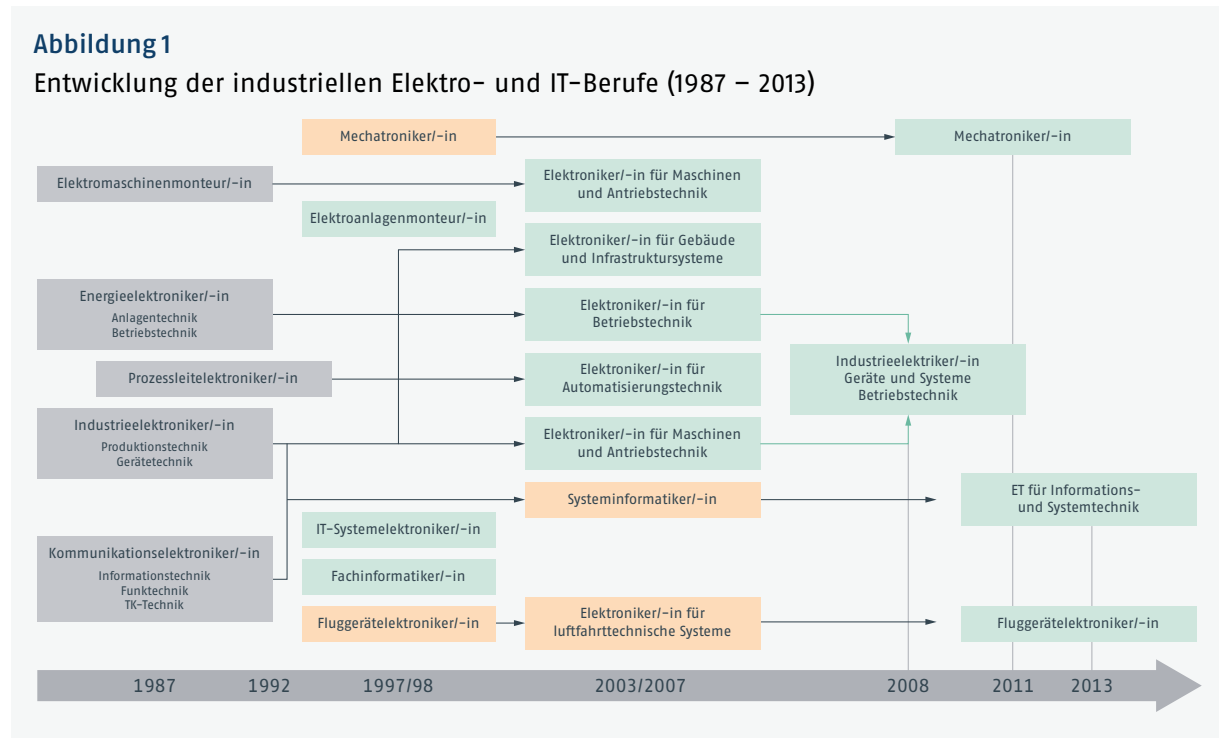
Abbildung 1

Entwicklung der industriellen Elektro- und IT-Berufe (1987 – 2013)

Mechatroniker/-in

Mechatroniker/-in

Elektromaschinenmonteur/-in

Elektroniker/-in für Maschinen und Antriebstechnik

Elektroanlagenmonteur/-in

Elektroniker/-in für Gebäude und Infrastruktursysteme

Energieelektroniker/-in
Anlagentechnik
Betriebstechnik

Elektroniker/-in für Betriebstechnik

Industrieelektriker/-in
Geräte und Systeme
Betriebstechnik

Prozessleitelektroniker/-in

Elektroniker/-in für Automatisierungstechnik

Industrieelektroniker/-in
Produktionstechnik
Gerätetechnik

Elektroniker/-in für Maschinen und Antriebstechnik

Systeminformatiker/-in

ET für Informations- und Systemtechnik

IT-Systemelektroniker/-in

Kommunikationselektroniker/-in
Informationstechnik
Funktechnik
TK-Technik

Fachinformatiker/-in

Fluggerätelektroniker/-in

Elektroniker/-in für luftfahrttechnische Systeme

Fluggerätelektroniker/-in

1987 1992 1997/98 2003/2007 2008 2011 2013